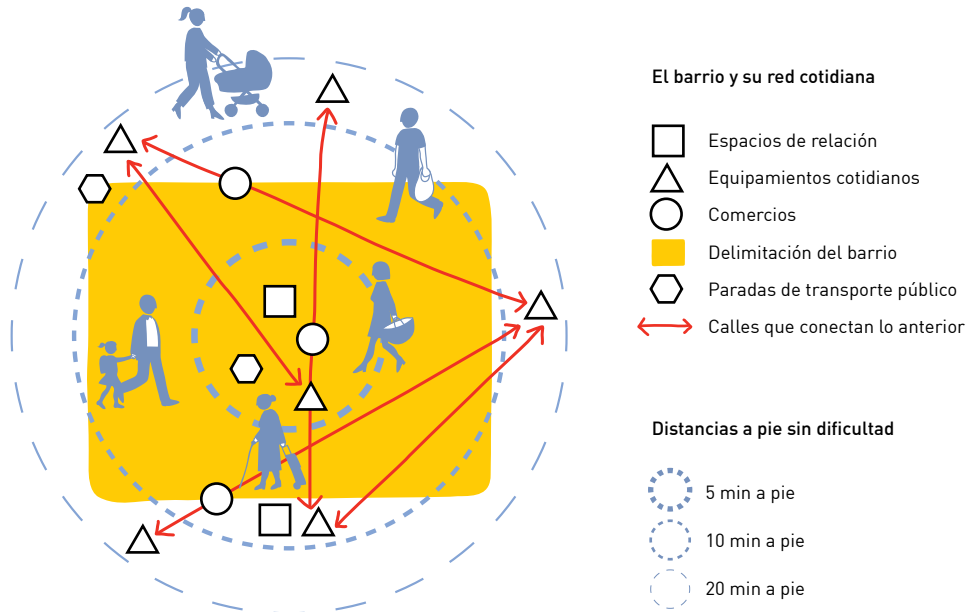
El barrio y su red cotidiana

Espacios de relación
Equipamientos cotidianos
Comercios
Delimitación del barrio
Paradas de transporte público
Calles que conectan lo anterior

Distancias a pie sin dificultad

5 min a pie
10 min a pie
20 min a pie